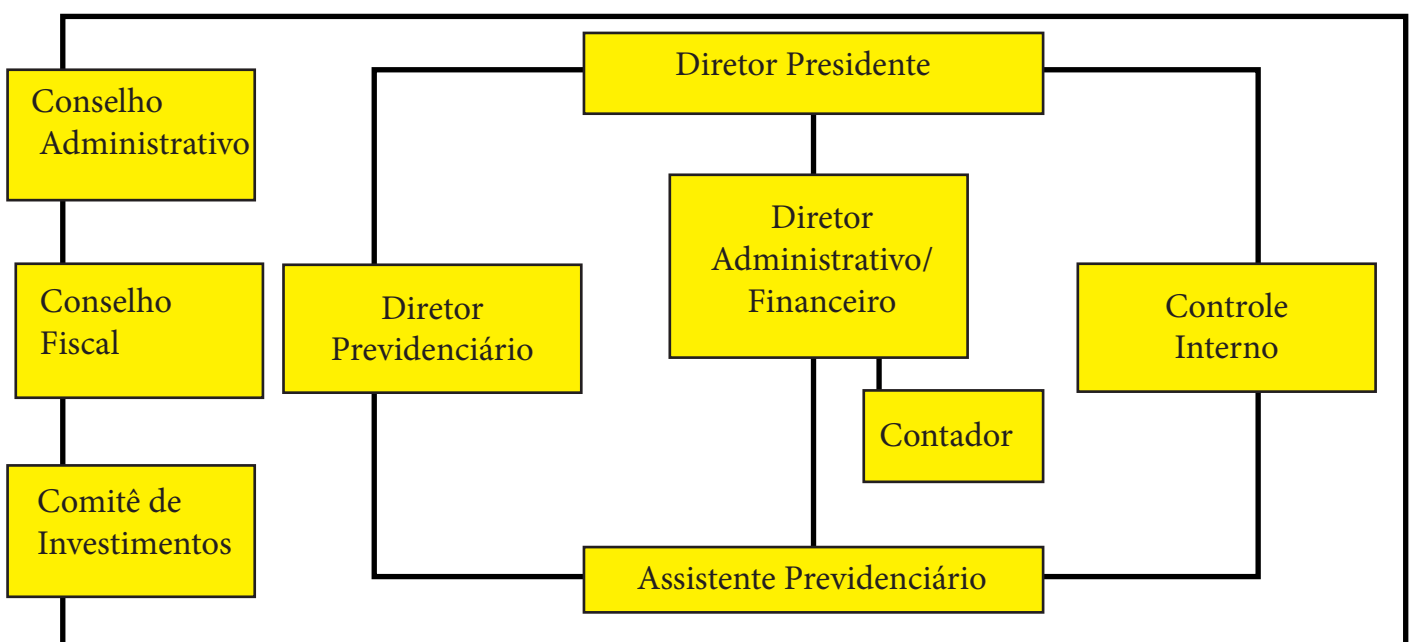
Conselho Administrativo

Conselho Fiscal

Comitê de Investimentos

Diretor Presidente

Diretor Previdenciário

Diretor Administrativo/ Financeiro

Contador

Controle Interno

Assistente Previdenciário